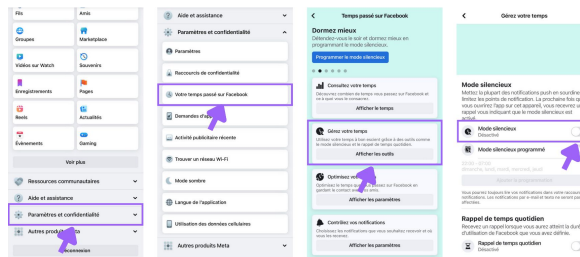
Fils
Amis
Groupes
Marketplace
Vidéos sur Watch
Souvenirs
Enregistrements
Pages
Reels
Actualités
Événements
Gaming
Voir plus
Ressources communautaires
Aide et assistance
Paramètres et confidentialité
Autres produits
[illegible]connexion

Aide et assistance
Paramètres et confidentialité
Paramètres
Raccourcis de confidentialité
Votre temps passé sur Facebook
Demandes d'a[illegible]
Activité publicitaire récente
Trouver un réseau Wi-Fi
Mode sombre
Langue de l'application
Utilisation des données cellulaires
Autres produits Meta

Temps passé sur Facebook
Dormez mieux
Silencieux-vous le soir et dormez mieux en programmant le mode silencieux.
Programmer le mode silencieux
Consultez votre temps
Découvrez combien de temps vous passez sur Facebook et à quel moment.
Afficher le temps
Gérez votre temps
Utilisez votre temps à bon escient grâce à des outils comme le mode silencieux et le rappel de temps quotidien.
Afficher les outils
Optimisez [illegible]
Optimisez le temps que vous passez sur Facebook en gérant le contenu que vous voyez.
Afficher les paramètres
Contrôlez vos notifications
Choisissez les notifications que vous souhaitez recevoir et de quelle manière.
Afficher les paramètres

Gérez votre temps
Mode silencieux
Mettez la plupart des notifications push en sourdine et limitez les points de notification. La prochaine fois que vous ouvrirez l'app sur cet appareil, vous recevrez un rappel vous indiquant que le mode silencieux est activé.
Mode silencieux
Désactivé
Mode silencieux programmé
Rappel de temps quotidien
Recevez un rappel lorsque vous aurez atteint la durée d'utilisation de Facebook que vous avez définie.
Rappel de temps quotidien
Désactivé